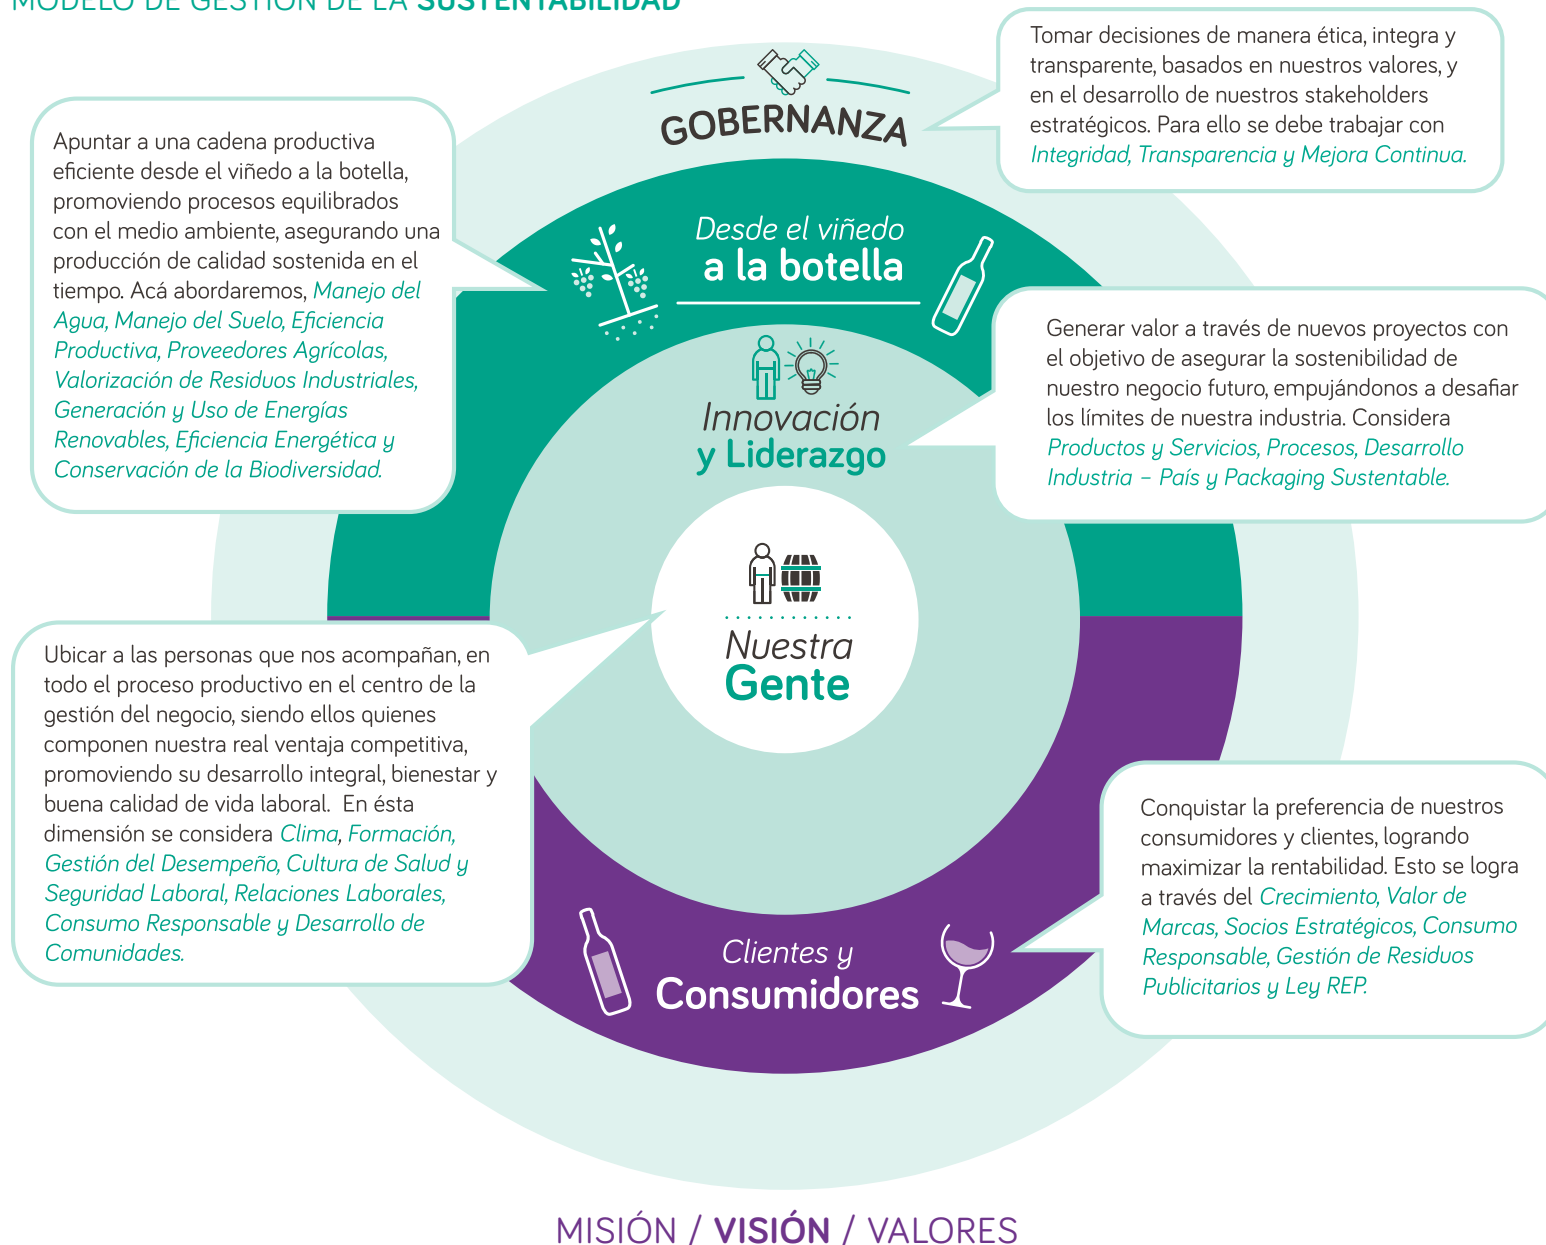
MODELO DE GESTIÓN DE LA SUSTENTABILIDAD

GOBERNANZA

Tomar decisiones de manera ética, integra y transparente, basados en nuestros valores, y en el desarrollo de nuestros stakeholders estratégicos. Para ello se debe trabajar con Integridad, Transparencia y Mejora Continua.

Apuntar a una cadena productiva eficiente desde el viñedo a la botella, promoviendo procesos equilibrados con el medio ambiente, asegurando una producción de calidad sostenida en el tiempo. Acá abordaremos, Manejo del Agua, Manejo del Suelo, Eficiencia Productiva, Proveedores Agrícolas, Valorización de Residuos Industriales, Generación y Uso de Energías Renovables, Eficiencia Energética y Conservación de la Biodiversidad.

Desde el viñedo a la botella

Innovación y Liderazgo

Generar valor a través de nuevos proyectos con el objetivo de asegurar la sostenibilidad de nuestro negocio futuro, empujándonos a desafiar los límites de nuestra industria. Considera Productos y Servicios, Procesos, Desarrollo Industria – País y Packaging Sustentable.

Nuestra Gente

Ubicar a las personas que nos acompañan, en todo el proceso productivo en el centro de la gestión del negocio, siendo ellos quienes componen nuestra real ventaja competitiva, promoviendo su desarrollo integral, bienestar y buena calidad de vida laboral. En ésta dimensión se considera Clima, Formación, Gestión del Desempeño, Cultura de Salud y Seguridad Laboral, Relaciones Laborales, Consumo Responsable y Desarrollo de Comunidades.

Clientes y Consumidores

Conquistar la preferencia de nuestros consumidores y clientes, logrando maximizar la rentabilidad. Esto se logra a través del Crecimiento, Valor de Marcas, Socios Estratégicos, Consumo Responsable, Gestión de Residuos Publicitarios y Ley REP.

MISIÓN / VISIÓN / VALORES